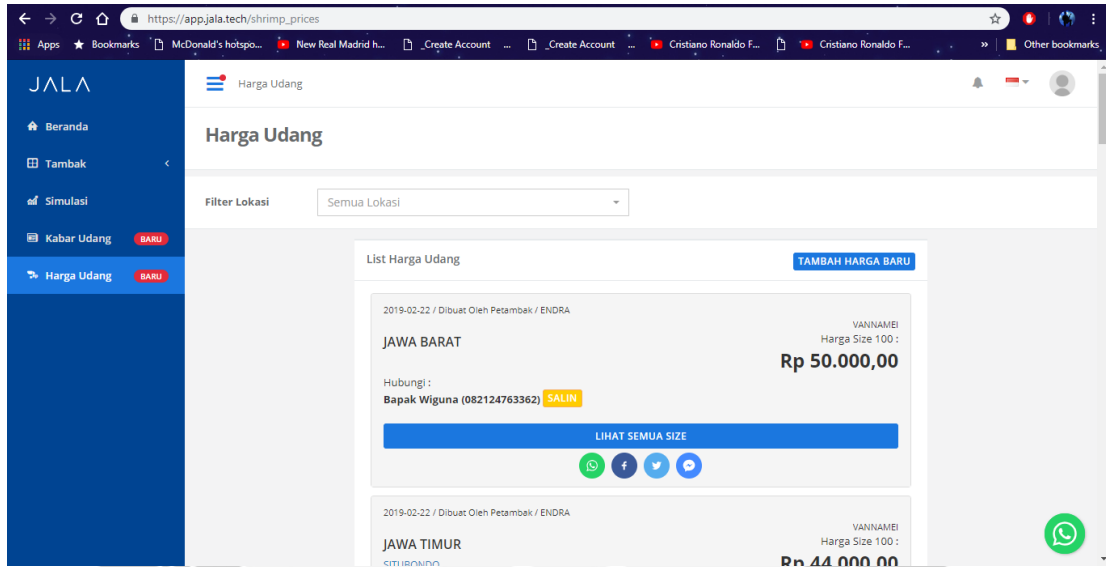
https://app.jala.tech/shrimp_prices

Apps Bookmarks McDonald's hotspo... New Real Madrid h... _Create Account ... _Create Account ... Cristiano Ronaldo F... Cristiano Ronaldo F... » Other bookmarks

JALA

Beranda
Tambak
Simulasi
Kabar Udang BARU
Harga Udang BARU

Harga Udang

Harga Udang

Filter Lokasi
Semua Lokasi

List Harga Udang
TAMBAH HARGA BARU

2019-02-22 / Dibuat Oleh Petambak / ENDRA
VANNAMEI
Harga Size 100 :
JAWA BARAT
Rp 50.000,00
Hubungi :
Bapak Wiguna (082124763362) SALIN
LIHAT SEMUA SIZE

2019-02-22 / Dibuat Oleh Petambak / ENDRA
VANNAMEI
Harga Size 100 :
JAWA TIMUR
SITUBONDO
Rp 44.000,00